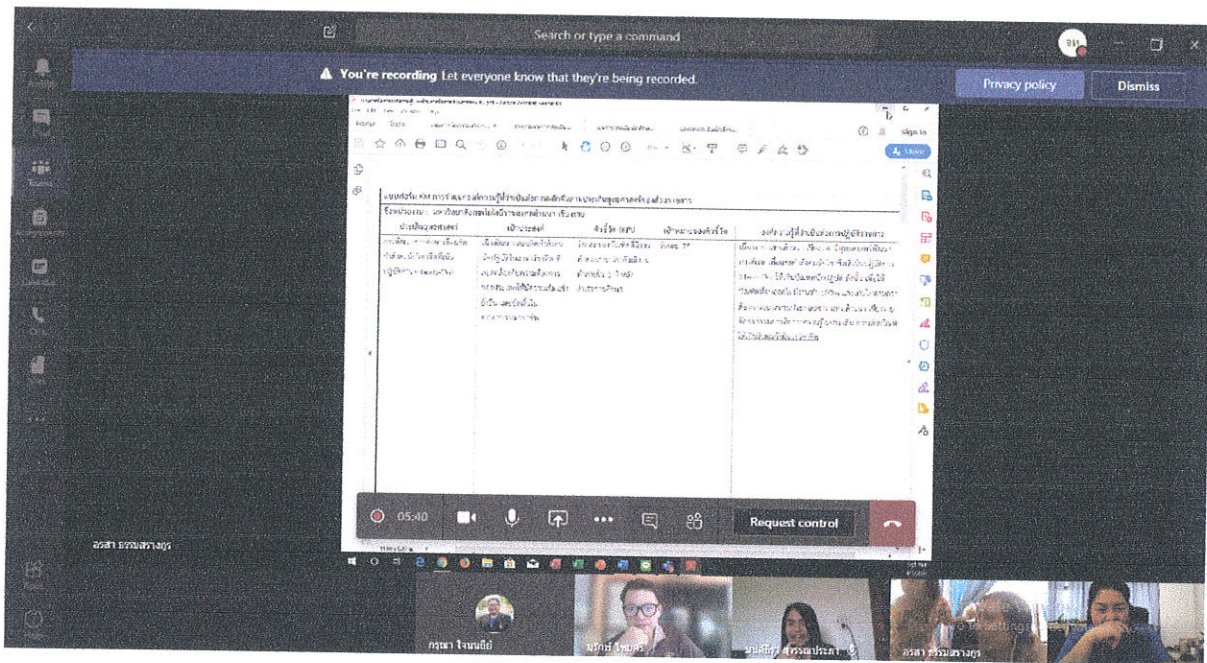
Search or type a command

You're recording Let everyone know that they're being recorded.

Privacy policy

Dismiss

Home Tools

Sign in

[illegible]

05:40

Request control

อรสา ธรรมสรางกูร

กรุณา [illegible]

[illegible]

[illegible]

อรสา ธรรมสรางกูร